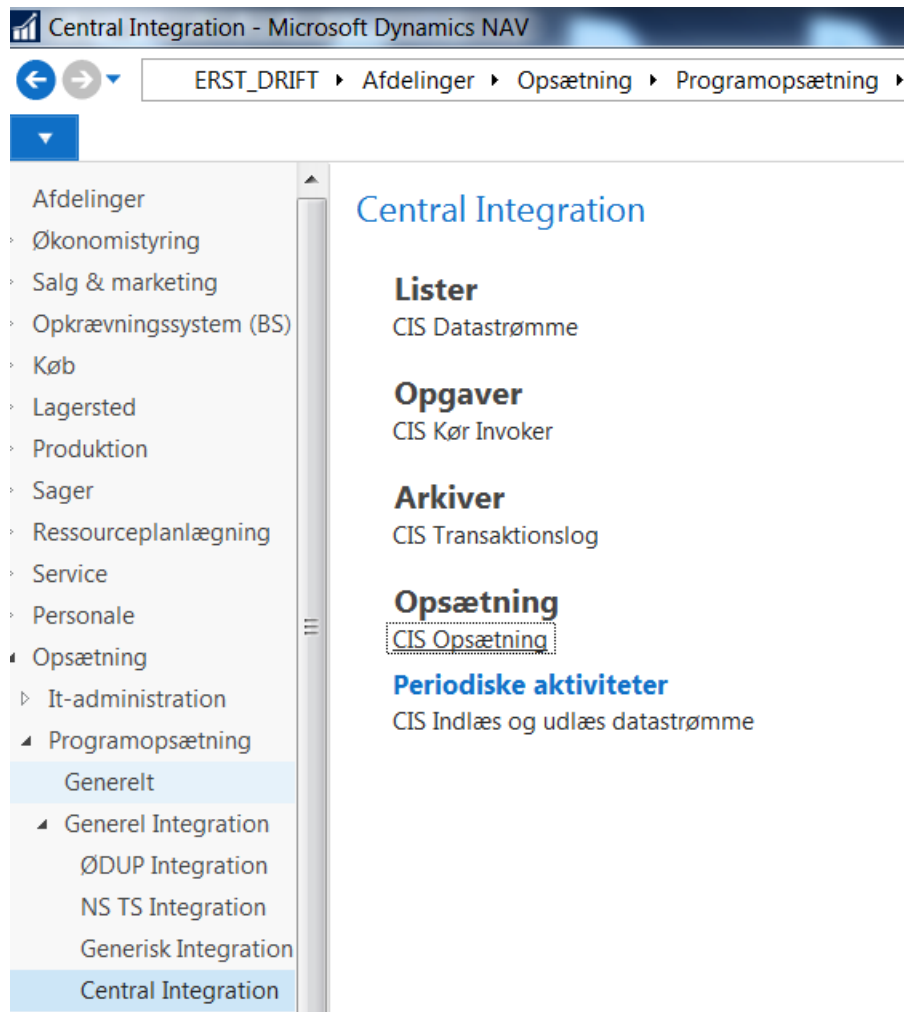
Central Integration - Microsoft Dynamics NAV

ERST_DRIFT ▸ Afdelinger ▸ Opsætning ▸ Programopsætning ▸

Afdelinger
Økonomistyring
Salg & marketing
Opkrævningssystem (BS)
Køb
Lagersted
Produktion
Sager
Ressourceplanlægning
Service
Personale
Opsætning
It-administration
Programopsætning
Generelt
Generel Integration
ØDUP Integration
NS TS Integration
Generisk Integration
Central Integration

Central Integration

Lister
CIS Datastrømme

Opgaver
CIS Kør Invoker

Arkiver
CIS Transaktionslog

Opsætning
CIS Opsætning

Periodiske aktiviteter
CIS Indlæs og udlæs datastrømme